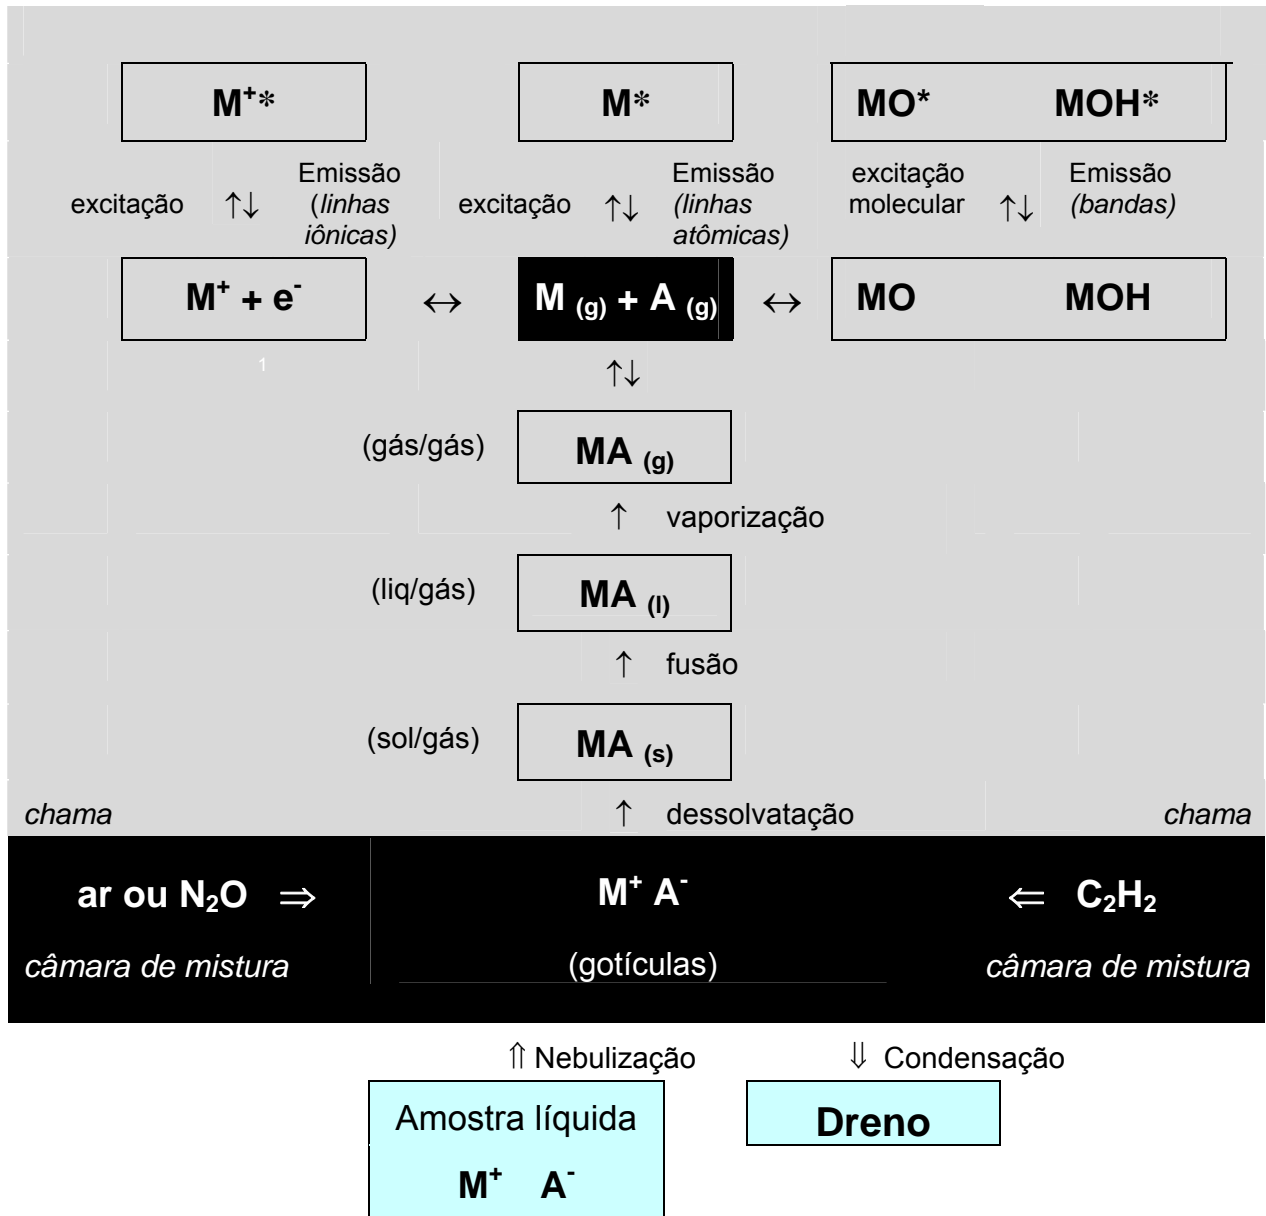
$M^{+}*$

$M*$

MO* MOH*

excitação $\uparrow\downarrow$ Emissão (*linhas iônicas)*

excitação $\uparrow\downarrow$ Emissão *(linhas atômicas)*

excitação molecular $\uparrow\downarrow$ Emissão *(bandas)*

$M^{+} + e^{-}$ $\leftrightarrow$ $M_{(g)} + A_{(g)}$ $\leftrightarrow$ MO MOH

1

$\uparrow\downarrow$

(gás/gás) $MA_{(g)}$

$\uparrow$ vaporização

(liq/gás) $MA_{(l)}$

$\uparrow$ fusão

(sol/gás) $MA_{(s)}$

*chama* $\uparrow$ dessolvatação *chama*

ar ou $N_2O$ $\Rightarrow$ $M^{+}$ $A^{-}$ $\Leftarrow$ $C_2H_2$

*câmara de mistura* (gotículas) *câmara de mistura*

$\Uparrow$ Nebulização $\Downarrow$ Condensação

Amostra líquida
$M^{+}$ $A^{-}$

Dreno